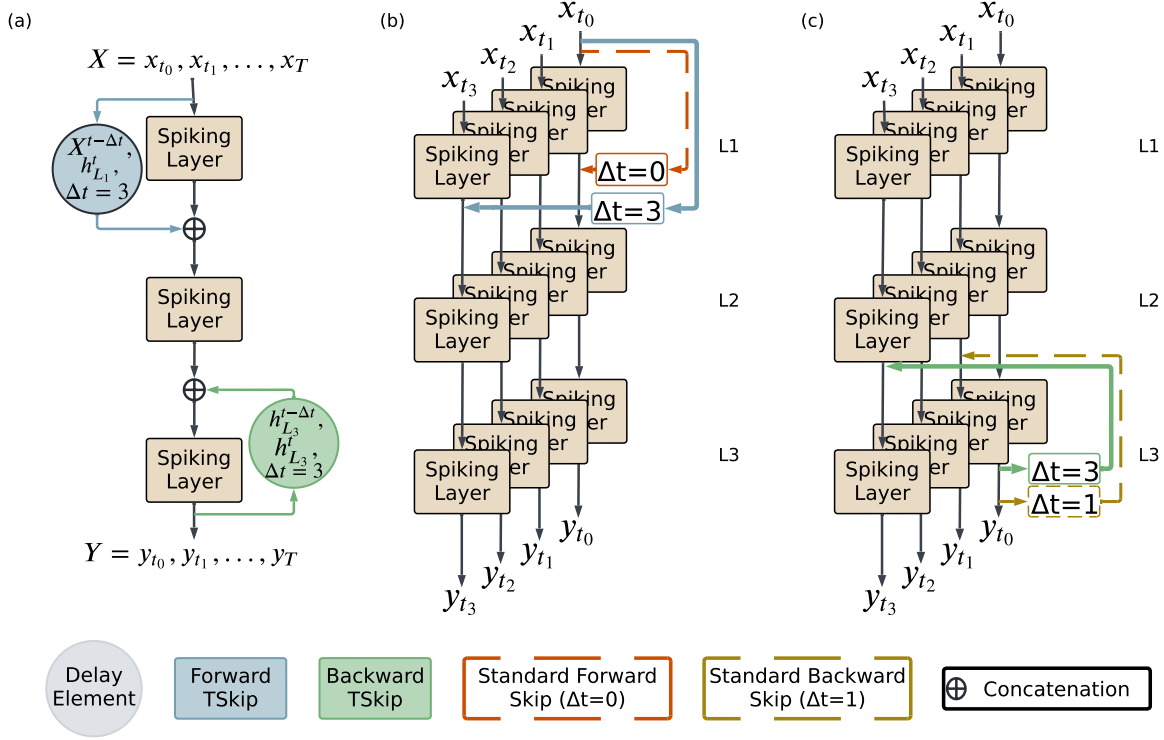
(a)

$X = x_{t_0}, x_{t_1}, \ldots, x_T$

$X^{t-\Delta t}$, $h^t_{L_1}$, $\Delta t = 3$

Spiking Layer

$\oplus$

Spiking Layer

$\oplus$

$h^{t-\Delta t}_{L_3}$, $h^t_{L_3}$, $\Delta t = 3$

Spiking Layer

$Y = y_{t_0}, y_{t_1}, \ldots, y_T$

(b)

$x_{t_0}$ $x_{t_1}$ $x_{t_2}$ $x_{t_3}$

Spiking Layer

Spiking Layer

Spiking Layer

Spiking Layer

Δt=0

Δt=3

L1

Spiking Layer

Spiking Layer

Spiking Layer

Spiking Layer

L2

Spiking Layer

Spiking Layer

Spiking Layer

Spiking Layer

L3

$y_{t_0}$ $y_{t_1}$ $y_{t_2}$ $y_{t_3}$

(c)

$x_{t_0}$ $x_{t_1}$ $x_{t_2}$ $x_{t_3}$

Spiking Layer

Spiking Layer

Spiking Layer

Spiking Layer

L1

Spiking Layer

Spiking Layer

Spiking Layer

Spiking Layer

L2

Spiking Layer

Spiking Layer

Spiking Layer

Spiking Layer

Δt=3

Δt=1

L3

$y_{t_0}$ $y_{t_1}$ $y_{t_2}$ $y_{t_3}$

Delay Element

Forward TSkip

Backward TSkip

Standard Forward Skip (Δt=0)

Standard Backward Skip (Δt=1)

$\oplus$ Concatenation